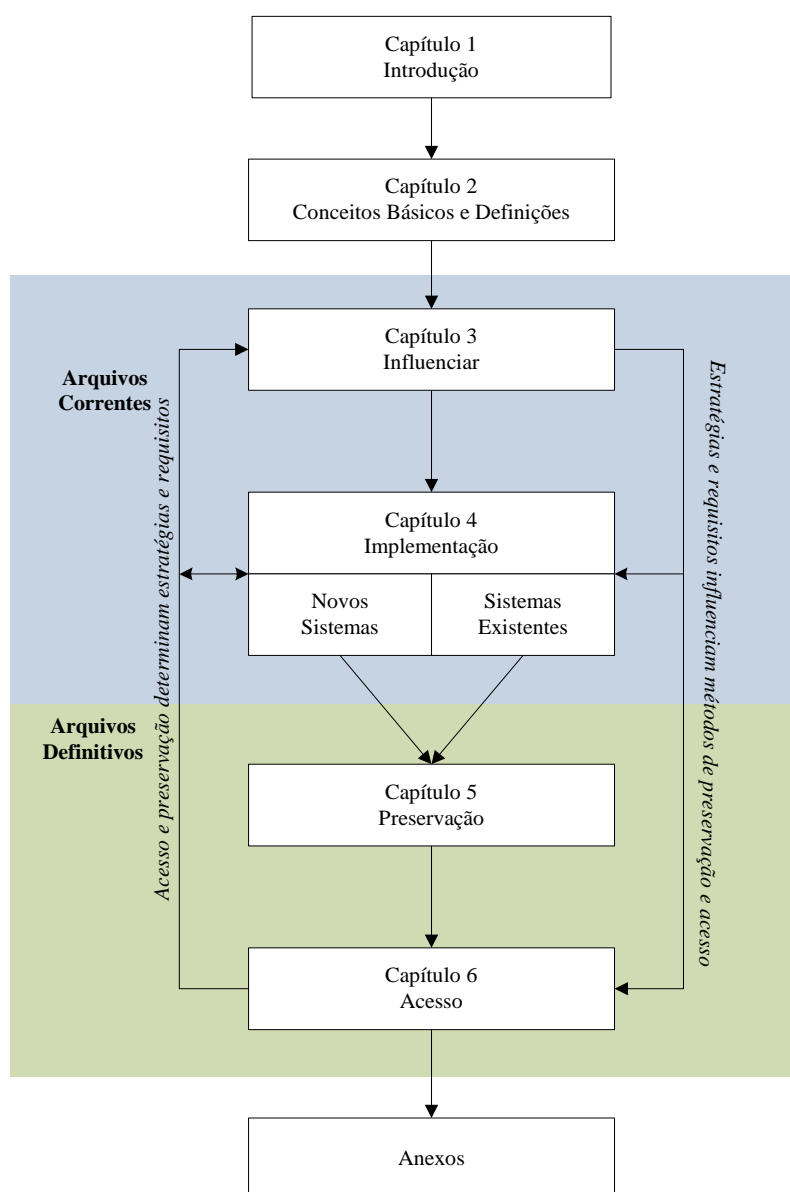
Capítulo 1
Introdução

Capítulo 2
Conceitos Básicos e Definições

Arquivos Correntes

Capítulo 3
Influenciar

Capítulo 4
Implementação

Novos Sistemas

Sistemas Existentes

Arquivos Definitivos

Capítulo 5
Preservação

Capítulo 6
Acesso

Anexos

Acesso e preservação determinam estratégias e requisitos

Estratégias e requisitos influenciam métodos de preservação e acesso